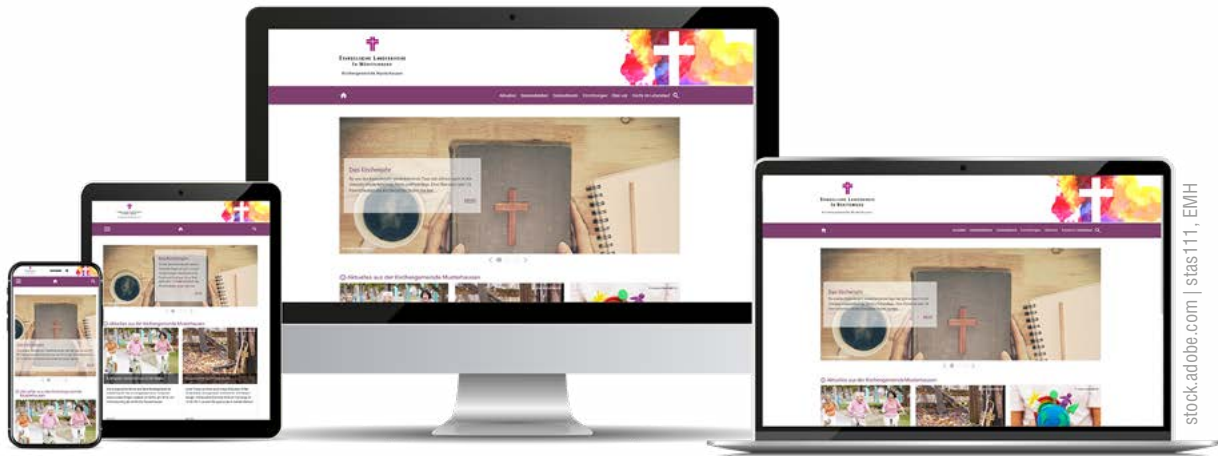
Evangelische Landeskirche in Württemberg

Kirchengemeinde Musterhausen

Aktuelles Kasualien Gemeindeleben Einrichtungen Über uns

Das Kirchenjahr

Aktuelles aus der Kirchengemeinde Musterhausen

stock.adobe.com | stas111, EMH